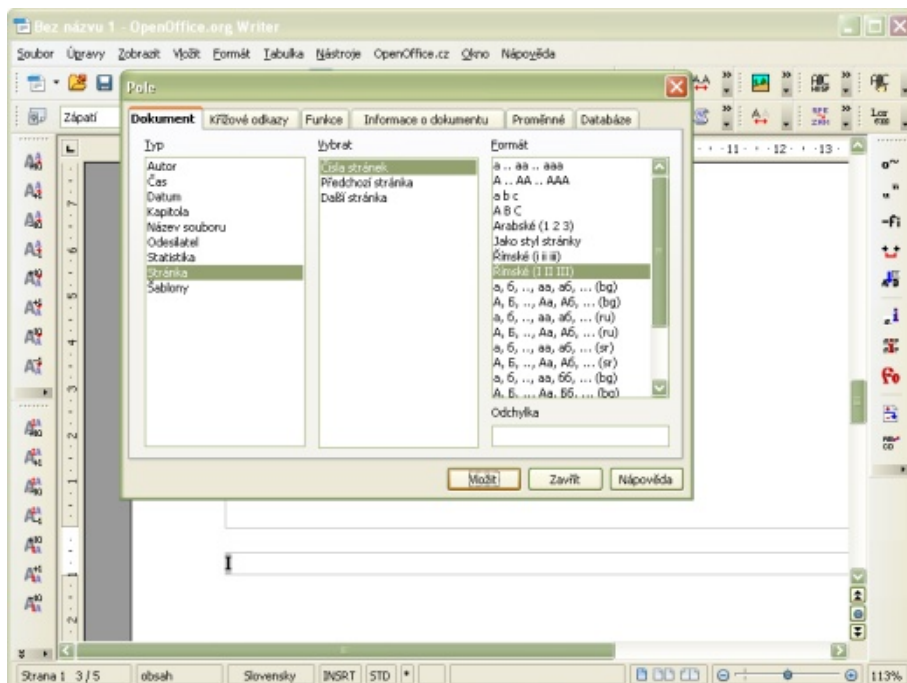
Bez názvu 1 - OpenOffice.org Writer

Soubor Úpravy Zobrazit Vložit Formát Tabulka Nástroje OpenOffice.cz Okno Nápověda

Zápatí

Pole

Dokument | Křížové odkazy | Funkce | Informace o dokumentu | Proměnné | Databáze

Typ
Autor
Čas
Datum
Kapitola
Název souboru
Odesílatel
Statistika
Stránka
Šablony

Vybrat
Čísla stránek
Předchozí stránka
Další stránka

Formát
a .. aa .. aaa
A .. AA .. AAA
a b c
A B C
Arabské (1 2 3)
Jako styl stránky
Římské (i ii iii)
Římské (I II III)
а, б, .., аа, аб, ... (bg)
А, Б, .., Аа, Аб, ... (bg)
а, б, .., аа, аб, ... (ru)
А, Б, .., Аа, Аб, ... (ru)
а, б, .., аа, аб, ... (sr)
А, Б, .., Аа, Аб, ... (sr)
а, б, .., аа, бб, ... (bg)
А, Б, .., Аа, Бб, ... (bg)

Odchylka

Vložit | Zavřít | Nápověda

11 · 12 · 13

Strana 1 3 / 5 | obsah | Slovensky | INSRT | STD | * | 113%